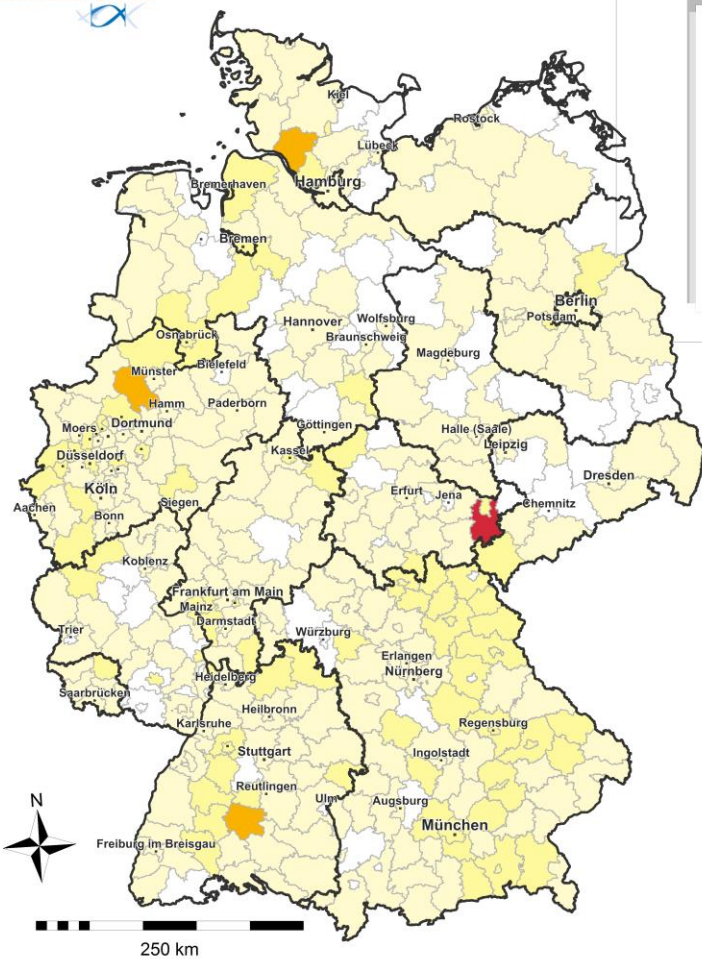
Kiel
Rostock
Lübeck
Bremerhaven
Hamburg
Bremen
Berlin
Potsdam
Osnabrück
Hannover
Wolfsburg
Braunschweig
Münster
Bielefeld
Magdeburg
Hamm
Paderborn
Moers
Dortmund
Göttingen
Halle (Saale)
Leipzig
Düsseldorf
Kassel
Dresden
Köln
Erfurt
Jena
Chemnitz
Aachen
Bonn
Siegen
Koblenz
Frankfurt am Main
Mainz
Darmstadt
Trier
Würzburg
Erlangen
Nürnberg
Saarbrücken
Heidelberg
Heilbronn
Karlsruhe
Regensburg
Stuttgart
Ingolstadt
Reutlingen
N
Ulm
Augsburg
München
Freiburg im Breisgau
250 km